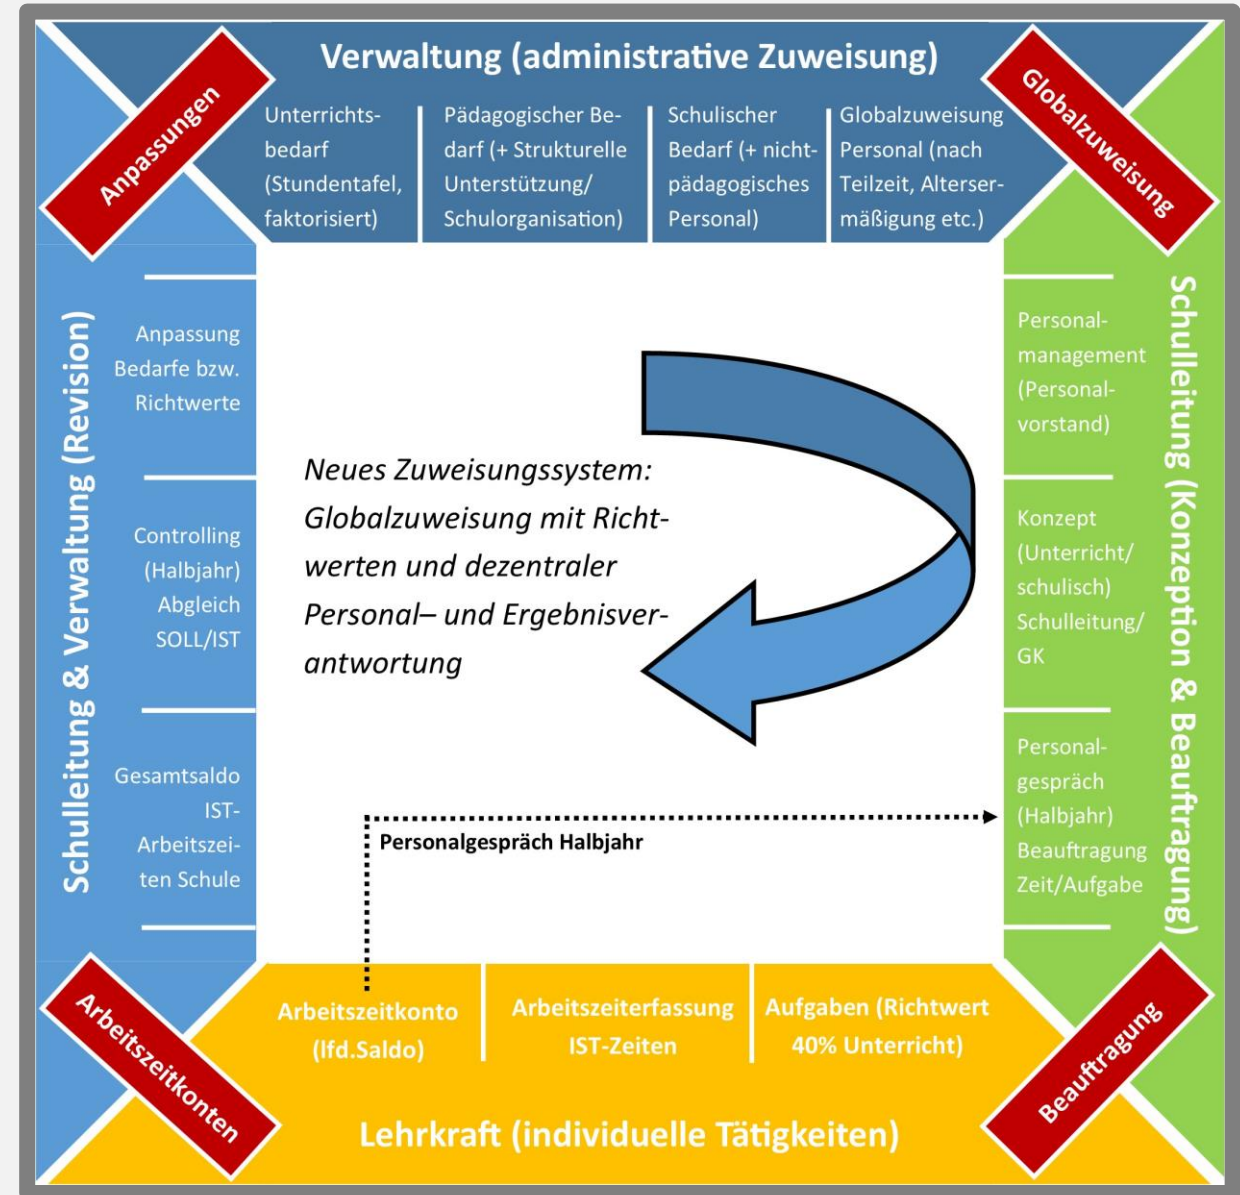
Verwaltung (administrative Zuweisung)

Anpassungen

Globalzuweisung

Unterrichtsbedarf (Stundentafel, faktorisiert)

Pädagogischer Bedarf (+ Strukturelle Unterstützung/ Schulorganisation)

Schulischer Bedarf (+ nicht-pädagogisches Personal)

Globalzuweisung Personal (nach Teilzeit, Altersermäßigung etc.)

Schulleitung & Verwaltung (Revision)

Anpassung Bedarfe bzw. Richtwerte

Controlling (Halbjahr) Abgleich SOLL/IST

Gesamtsaldo IST-Arbeitszeiten Schule

Neues Zuweisungssystem: Globalzuweisung mit Richtwerten und dezentraler Personal– und Ergebnisverantwortung

Personalgespräch Halbjahr

Schulleitung (Konzeption & Beauftragung)

Personalmanagement (Personalvorstand)

Konzept (Unterricht/ schulisch) Schulleitung/ GK

Personalgespräch (Halbjahr) Beauftragung Zeit/Aufgabe

Arbeitszeitkonten

Beauftragung

Arbeitszeitkonto (lfd.Saldo)

Arbeitszeiterfassung IST-Zeiten

Aufgaben (Richtwert 40% Unterricht)

Lehrkraft (individuelle Tätigkeiten)